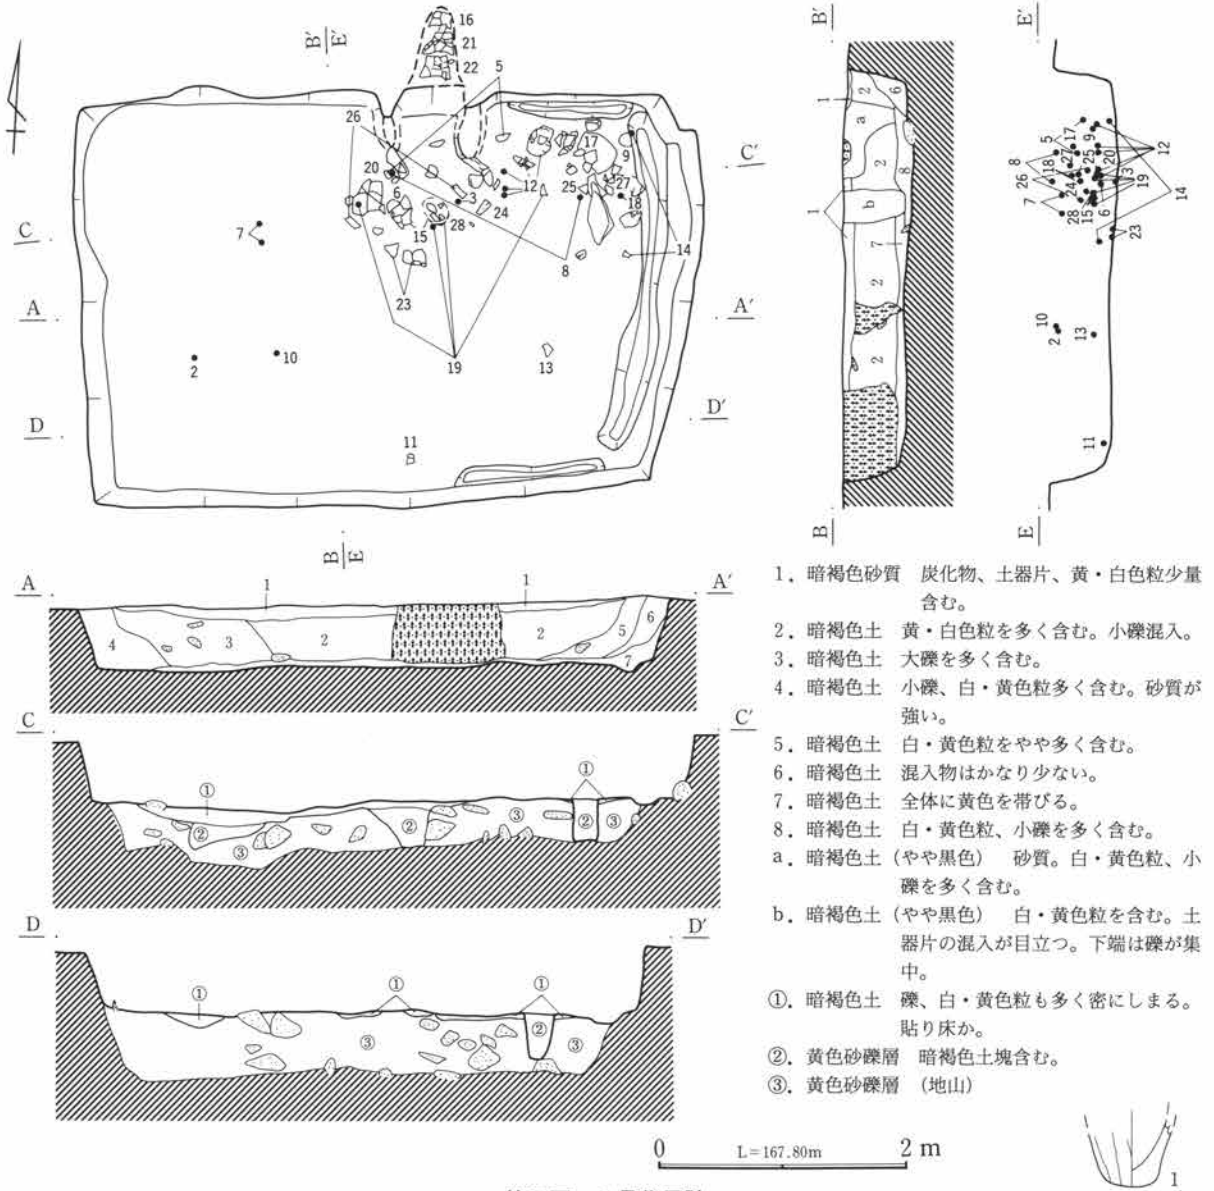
16
21
22
B′
E′
5
26
20
6
3
12
17
9
C′
C
7
15
28
24
25
27
18
8
14
23
A
A′
2
10
19
13
D
D′
11
B
E

B′
1
2
6
a
2
8
b
1
7
2
2
2
B

E′
8
5
17
26
18
25
9
12
7
24
20
28
15
6
19
14
23
10
2
13
11
E

A
1
1
A′
4
3
2
2
5
6
7

C
C′
①
①
②
②
③
②
③
③

D
D′
①
①
①
③
②
③

1、暗褐色砂質　炭化物、土器片、黄・白色粒少量含む。
2、暗褐色土　黄・白色粒を多く含む。小礫混入。
3、暗褐色土　大礫を多く含む。
4、暗褐色土　小礫、白・黄色粒多く含む。砂質が強い。
5、暗褐色土　白・黄色粒をやや多く含む。
6、暗褐色土　混入物はかなり少ない。
7、暗褐色土　全体に黄色を帯びる。
8、暗褐色土　白・黄色粒、小礫を多く含む。
a、暗褐色土（やや黒色）　砂質。白・黄色粒、小礫を多く含む。
b、暗褐色土（やや黒色）　白・黄色粒を含む。土器片の混入が目立つ。下端は礫が集中。
①、暗褐色土　礫、白・黄色粒も多く密にしまる。貼り床か。
②、黄色砂礫層　暗褐色土塊含む。
③、黄色砂礫層　（地山）

0　L=167.80m　2 m

1